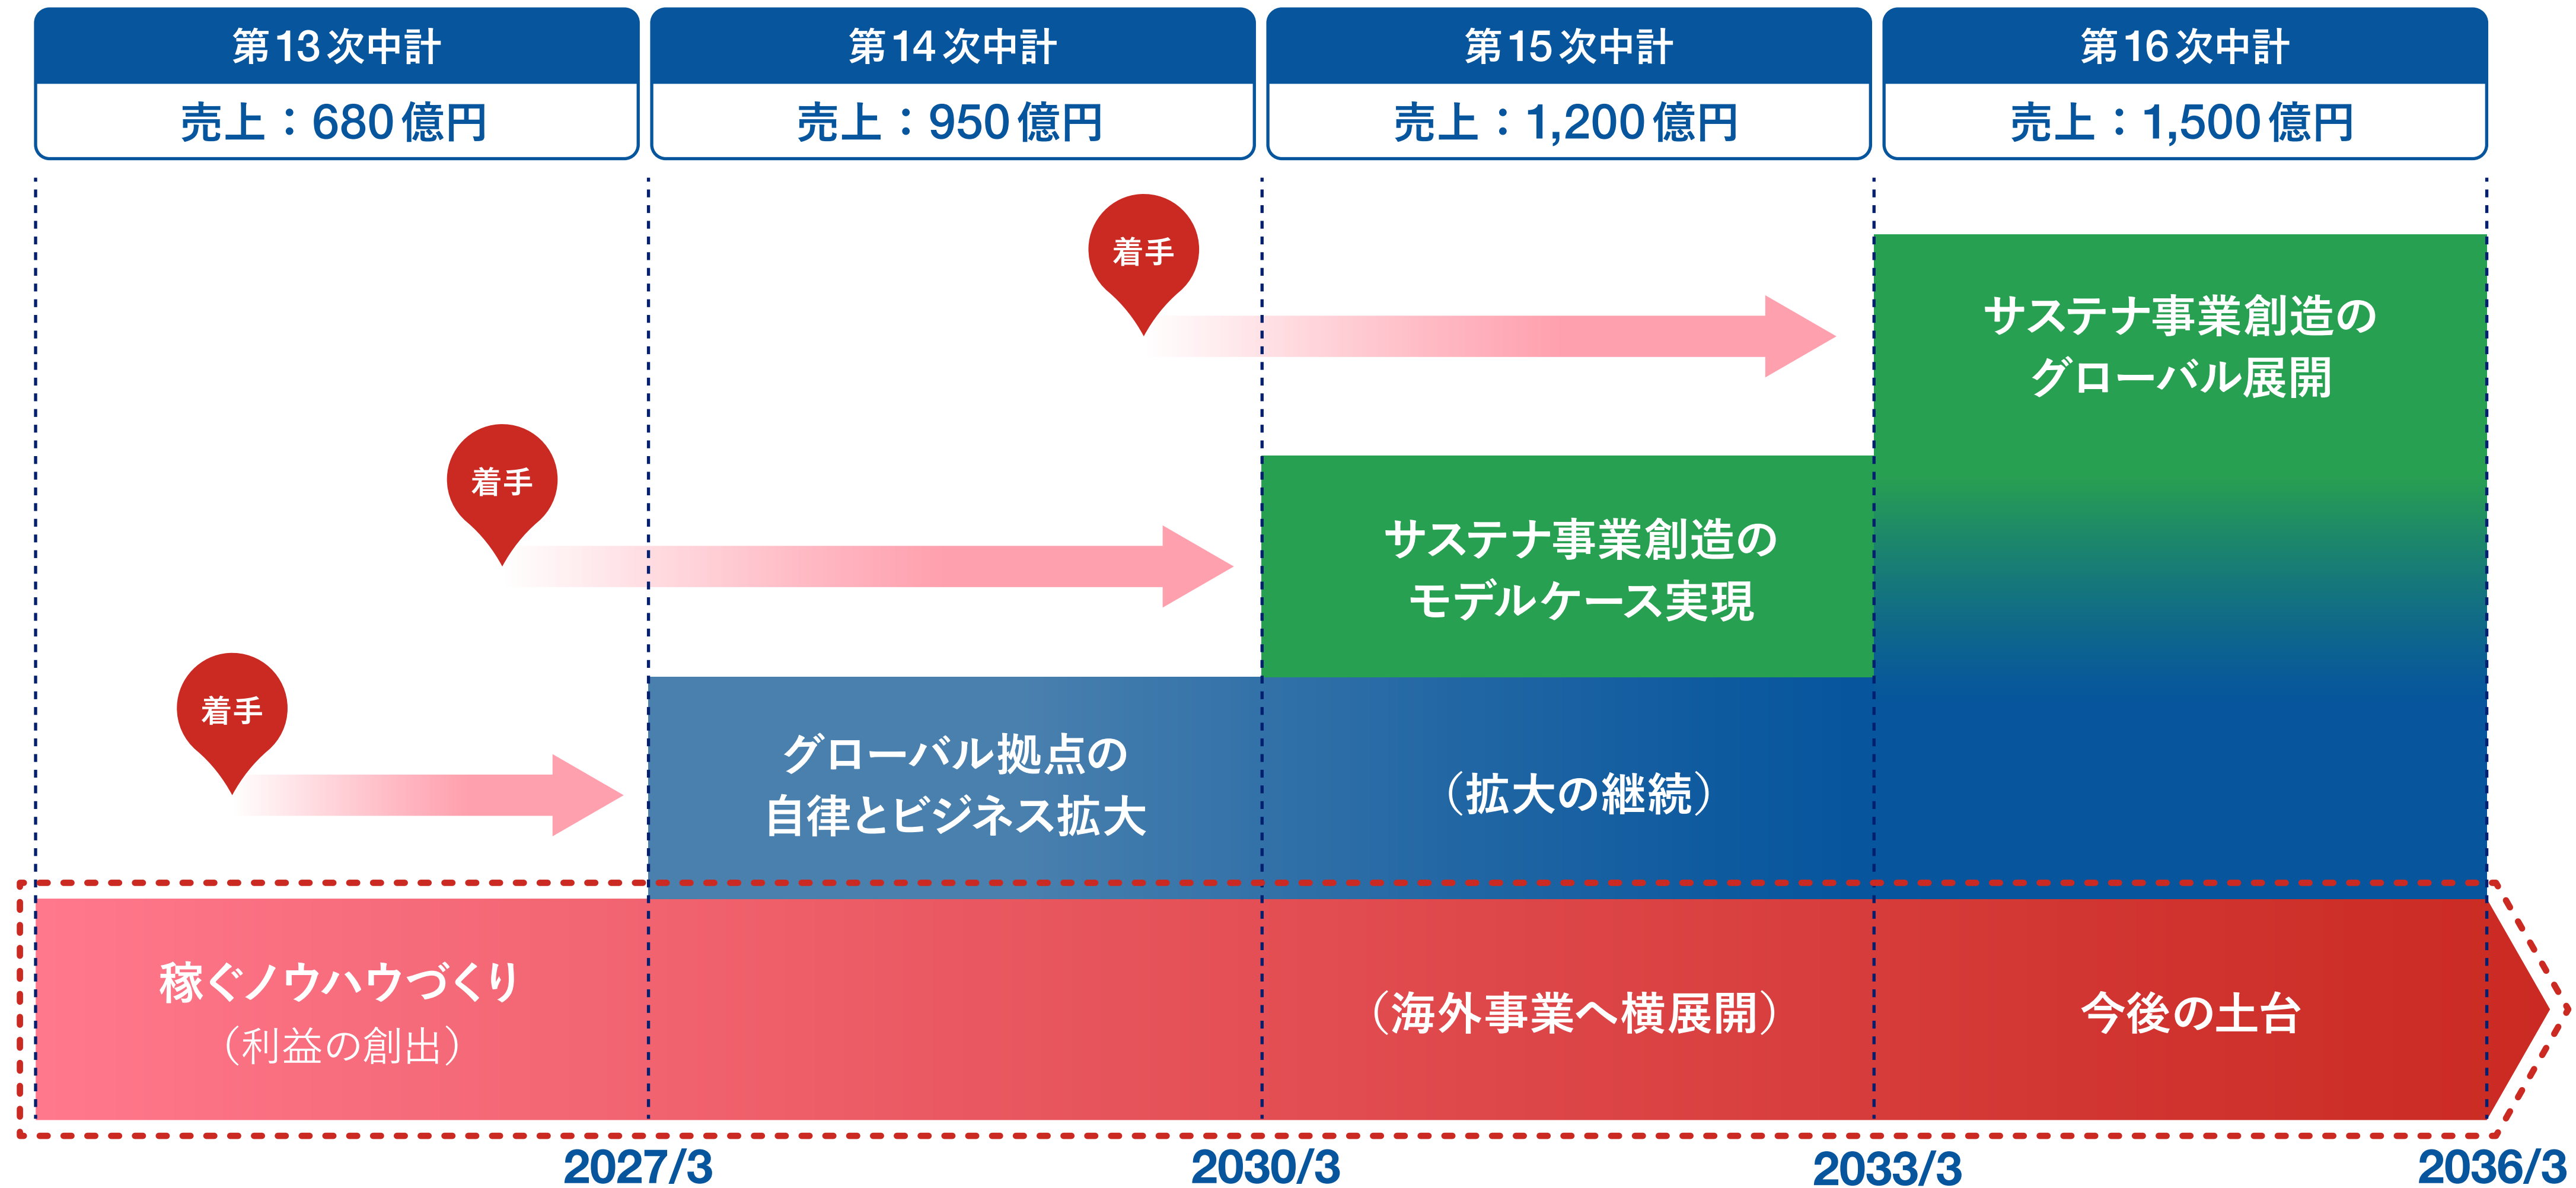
第13次中計
売上：680億円

第14次中計
売上：950億円

第15次中計
売上：1,200億円

第16次中計
売上：1,500億円

着手

サステナ事業創造の
グローバル展開

着手

サステナ事業創造の
モデルケース実現

着手

グローバル拠点の
自律とビジネス拡大

（拡大の継続）

稼ぐノウハウづくり
（利益の創出）

（海外事業へ横展開）

今後の土台

2027/3

2030/3

2033/3

2036/3